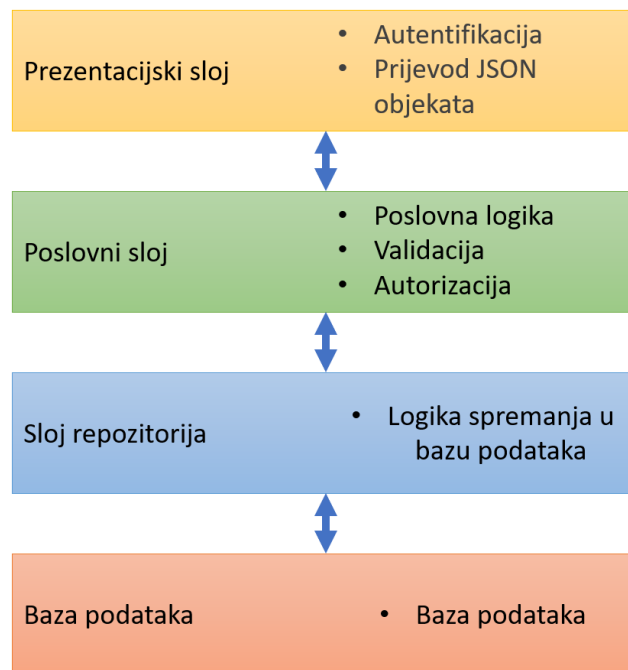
Prezentacijski sloj

- Autentifikacija
- Prijevod JSON objekata

Poslovni sloj

- Poslovna logika
- Validacija
- Autorizacija

Sloj repozitorija

- Logika spremanja u bazu podataka

Baza podataka

- Baza podataka